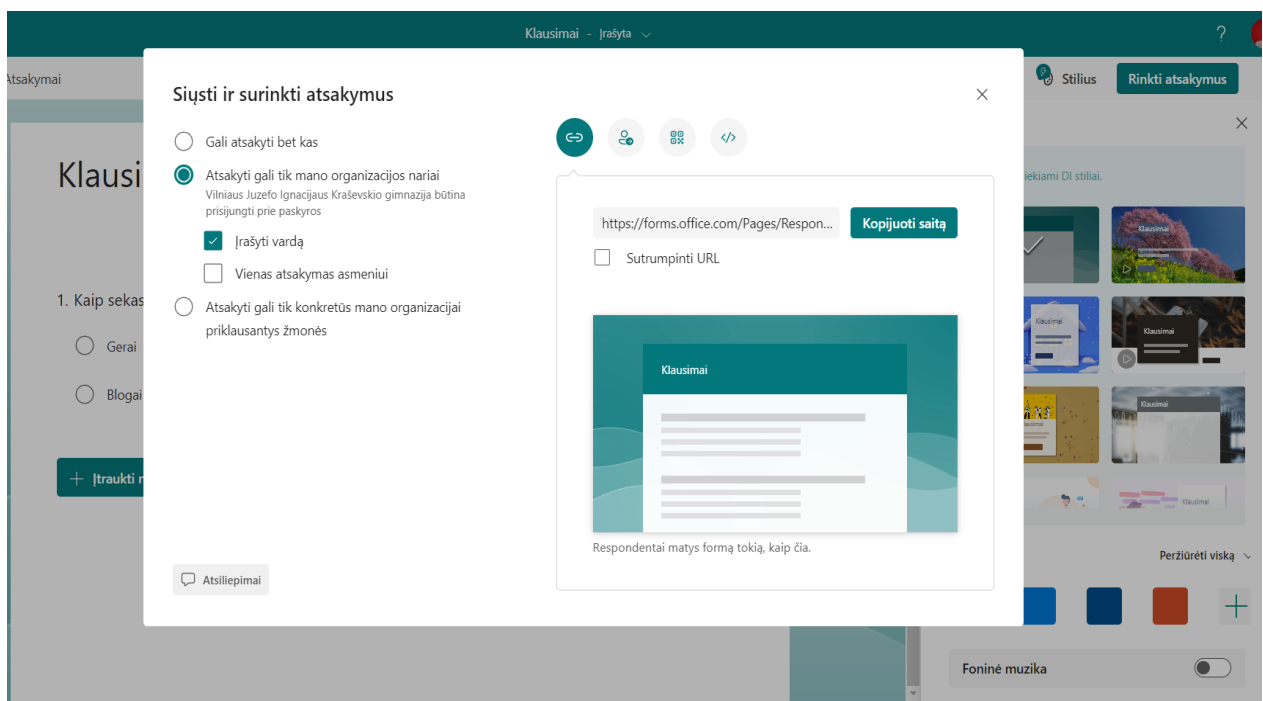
Klausimai - Įrašyta

?

Atsakymai

Stilius

Rinkti atsakymus

Klausi

1. Kaip sekas

Gerai

Blogai

Įtraukti n

Siųsti ir surinkti atsakymus

Gali atsakyti bet kas

Atsakyti gali tik mano organizacijos nariai
Vilniaus Juzefo Ignacijaus Kraševskio gimnazija būtina prisijungti prie paskyros

Įrašyti vardą

Vienas atsakymas asmeniui

Atsakyti gali tik konkretūs mano organizacijai priklausantys žmonės

https://forms.office.com/Pages/Respon...

Kopijuoti saitą

Sutrumpinti URL

Klausimai

Respondentai matys formą tokią, kaip čia.

Atsiliepimai

siekiami DI stiliai.

Klausimai

Klausimai

Klausimai

Klausimai

Klausimai

Peržiūrėti viską

Foninė muzika